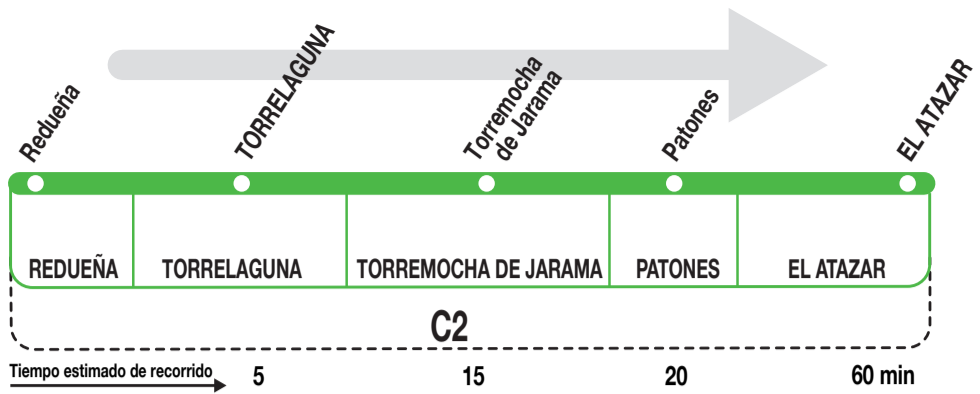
Redueña

TORRELAGUNA

Torremocha de Jarama

Patones

EL ATAZAR

| REDUEÑA | TORRELAGUNA | TORREMOCHA DE JARAMA | PATONES | EL ATAZAR |
|---|---|---|---|---|

C2

Tiempo estimado de recorrido 5 15 20 60 min